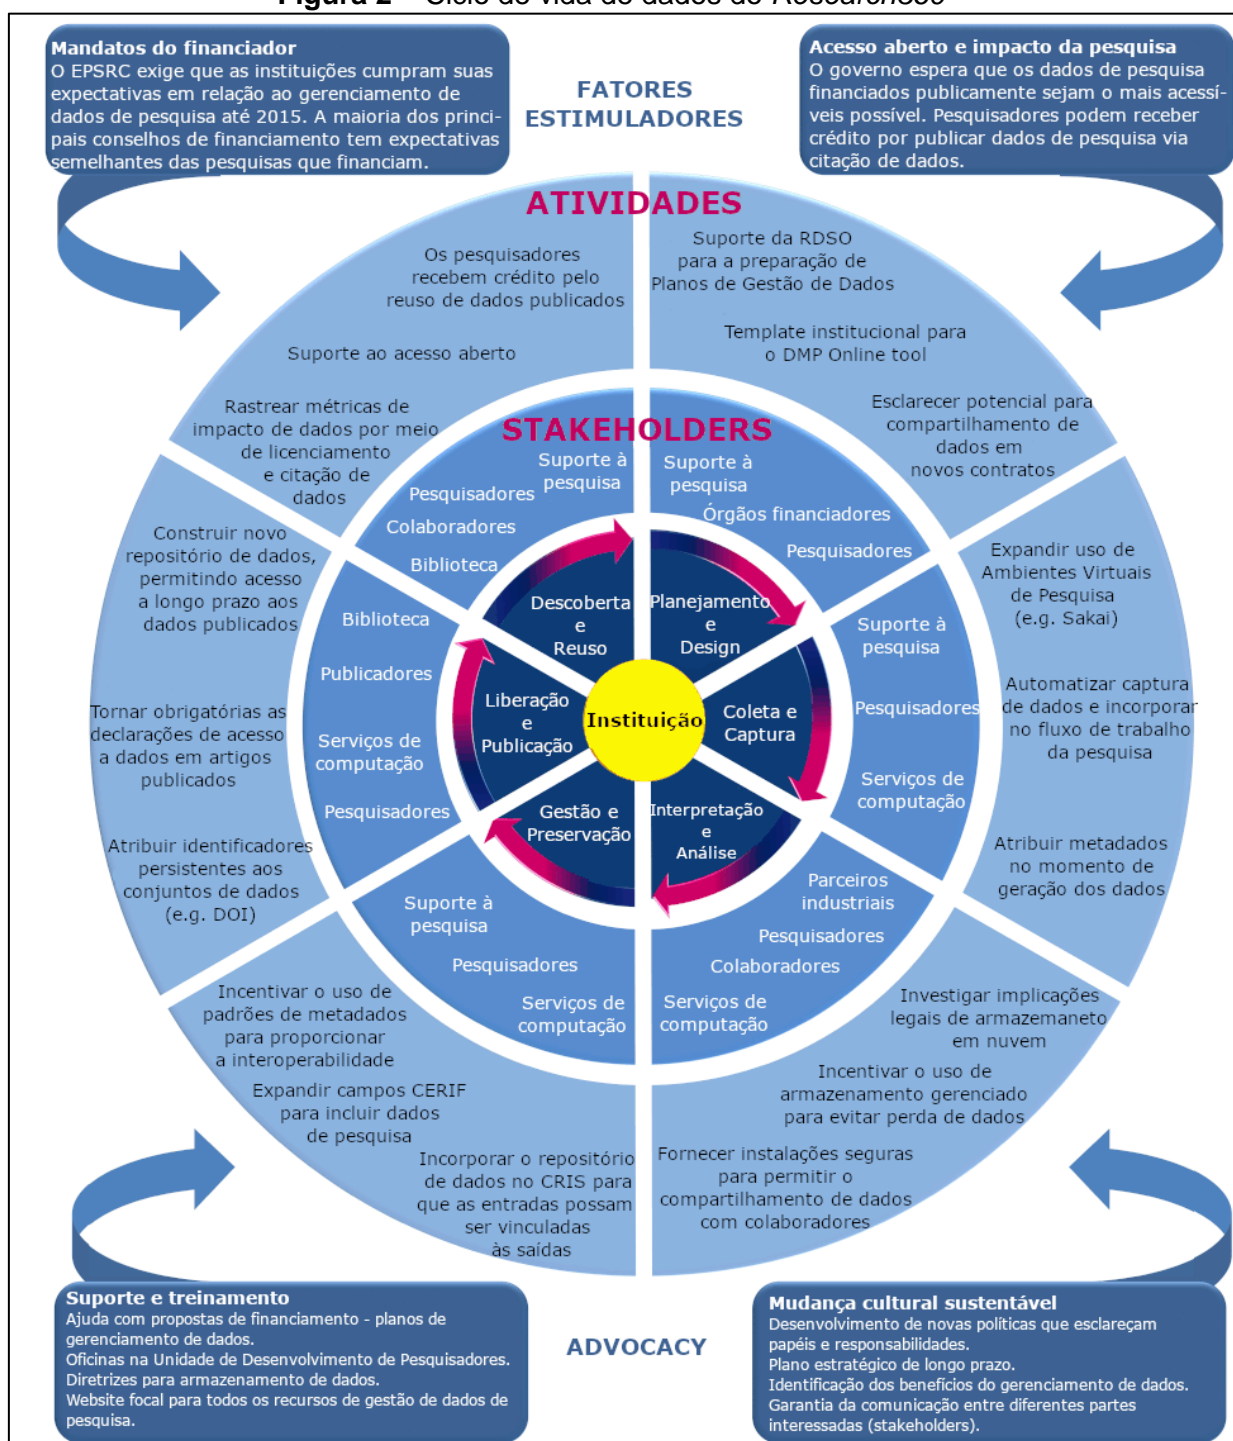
Figura 2 – Ciclo de vida de dados do Research360

Mandatos do financiador
O EPSRC exige que as instituições cumpram suas expectativas em relação ao gerenciamento de dados de pesquisa até 2015. A maioria dos principais conselhos de financiamento tem expectativas semelhantes das pesquisas que financiam.

FATORES ESTIMULADORES

Acesso aberto e impacto da pesquisa
O governo espera que os dados de pesquisa financiados publicamente sejam o mais acessíveis possível. Pesquisadores podem receber crédito por publicar dados de pesquisa via citação de dados.

ATIVIDADES

Os pesquisadores recebem crédito pelo reuso de dados publicados

Suporte ao acesso aberto

Suporte da RDSO para a preparação de Planos de Gestão de Dados

Template institucional para o DMP Online tool

Rastrear métricas de impacto de dados por meio de licenciamento e citação de dados

Esclarecer potencial para compartilhamento de dados em novos contratos

Construir novo repositório de dados, permitindo acesso a longo prazo aos dados publicados

Expandir uso de Ambientes Virtuais de Pesquisa (e.g. Sakai)

Tornar obrigatórias as declarações de acesso a dados em artigos publicados

Automatizar captura de dados e incorporar no fluxo de trabalho da pesquisa

Atribuir identificadores persistentes aos conjuntos de dados (e.g. DOI)

Atribuir metadados no momento de geração dos dados

Incentivar o uso de padrões de metadados para proporcionar a interoperabilidade

Expandir campos CERIF para incluir dados de pesquisa

Incorporar o repositório de dados no CRIS para que as entradas possam ser vinculadas às saídas

Investigar implicações legais de armazemaneto em nuvem

Incentivar o uso de armazenamento gerenciado para evitar perda de dados

Fornecer instalações seguras para permitir o compartilhamento de dados com colaboradores

STAKEHOLDERS

Pesquisadores
Suporte à pesquisa
Colaboradores
Biblioteca
Suporte à pesquisa
Órgãos financiadores
Pesquisadores
Biblioteca
Publicadores
Serviços de computação
Pesquisadores
Suporte à pesquisa
Pesquisadores
Serviços de computação
Suporte à pesquisa
Pesquisadores
Serviços de computação
Parceiros industriais
Pesquisadores
Colaboradores
Serviços de computação

Descoberta e Reuso
Planejamento e Design
Liberação e Publicação
Instituição
Coleta e Captura
Gestão e Preservação
Interpretação e Análise

Suporte e treinamento
Ajuda com propostas de financiamento - planos de gerenciamento de dados.
Oficinas na Unidade de Desenvolvimento de Pesquisadores.
Diretrizes para armazenamento de dados.
Website focal para todos os recursos de gestão de dados de pesquisa.

ADVOCACY

Mudança cultural sustentável
Desenvolvimento de novas políticas que esclareçam papéis e responsabilidades.
Plano estratégico de longo prazo.
Identificação dos benefícios do gerenciamento de dados.
Garantia da comunicação entre diferentes partes interessadas (stakeholders).